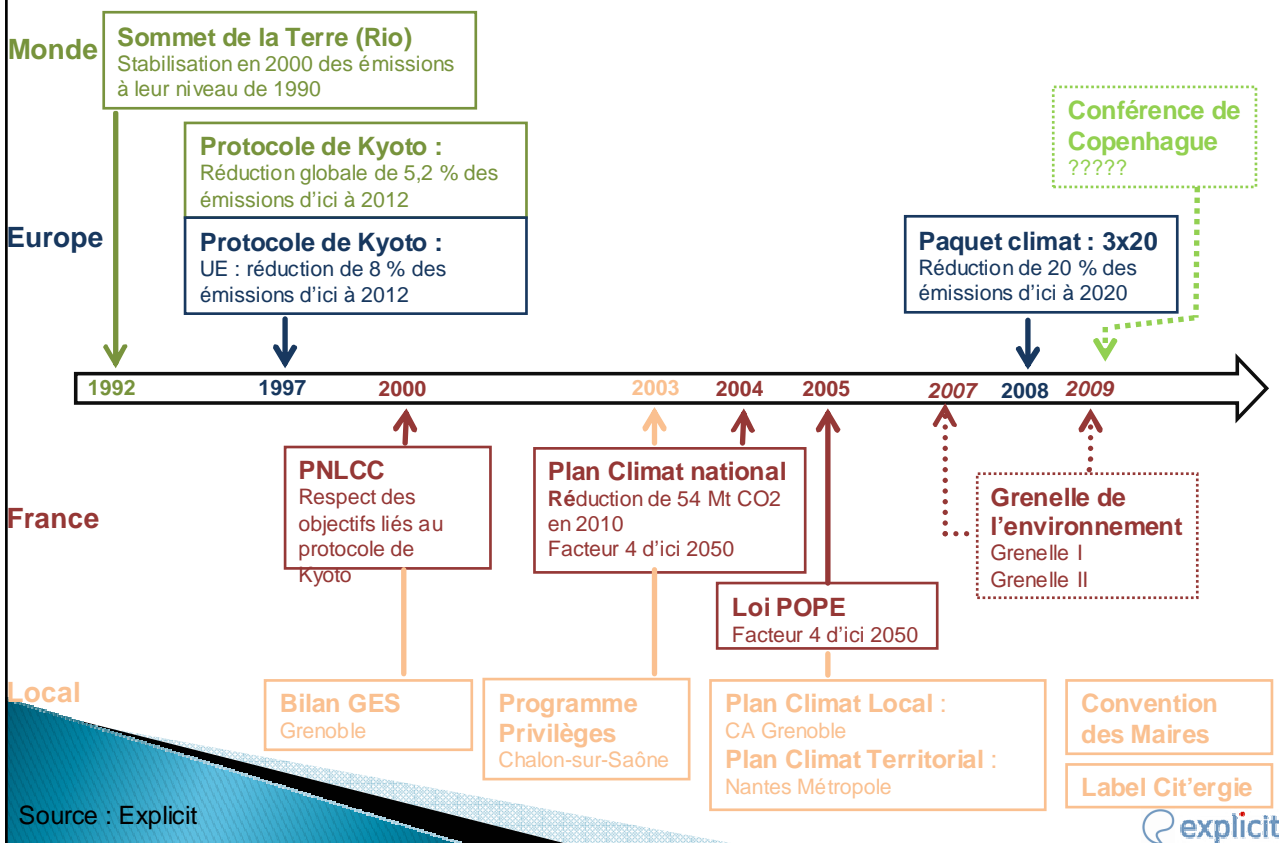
Monde

Sommet de la Terre (Rio)
Stabilisation en 2000 des émissions à leur niveau de 1990

Protocole de Kyoto :
Réduction globale de 5,2 % des émissions d'ici à 2012

Conférence de Copenhague
?????

Europe

Protocole de Kyoto :
UE : réduction de 8 % des émissions d'ici à 2012

Paquet climat : 3x20
Réduction de 20 % des émissions d'ici à 2020

1992 1997 2000 2003 2004 2005 2007 2008 2009

France

PNLCC
Respect des objectifs liés au protocole de Kyoto

Plan Climat national
Réduction de 54 Mt CO2 en 2010
Facteur 4 d'ici 2050

Grenelle de l'environnement
Grenelle I
Grenelle II

Loi POPE
Facteur 4 d'ici 2050

Local

Bilan GES
Grenoble

Programme Privilèges
Chalon-sur-Saône

Plan Climat Local :
CA Grenoble
Plan Climat Territorial :
Nantes Métropole

Convention des Maires

Label Cit'ergie

Source : Explicit

explicit